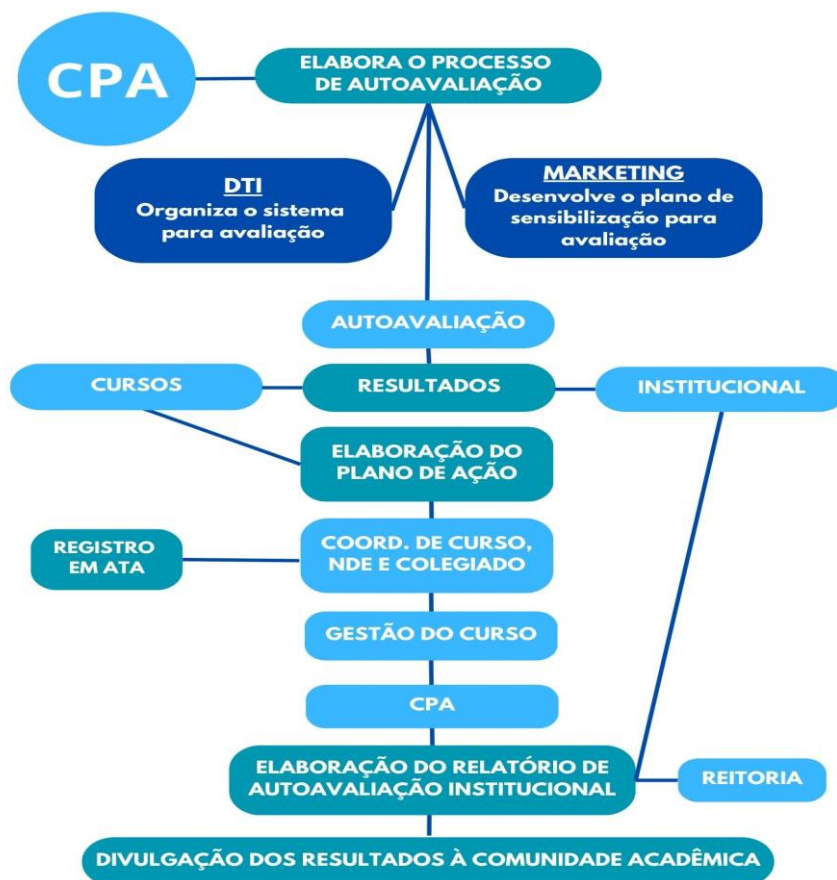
CPA

ELABORA O PROCESSO DE AUTOAVALIAÇÃO

DTI
Organiza o sistema para avaliação

MARKETING
Desenvolve o plano de sensibilização para avaliação

AUTOAVALIAÇÃO

CURSOS

RESULTADOS

INSTITUCIONAL

ELABORAÇÃO DO PLANO DE AÇÃO

REGISTRO EM ATA

COORD. DE CURSO, NDE E COLEGIADO

GESTÃO DO CURSO

CPA

ELABORAÇÃO DO RELATÓRIO DE AUTOAVALIAÇÃO INSTITUCIONAL

REITORIA

DIVULGAÇÃO DOS RESULTADOS À COMUNIDADE ACADÊMICA